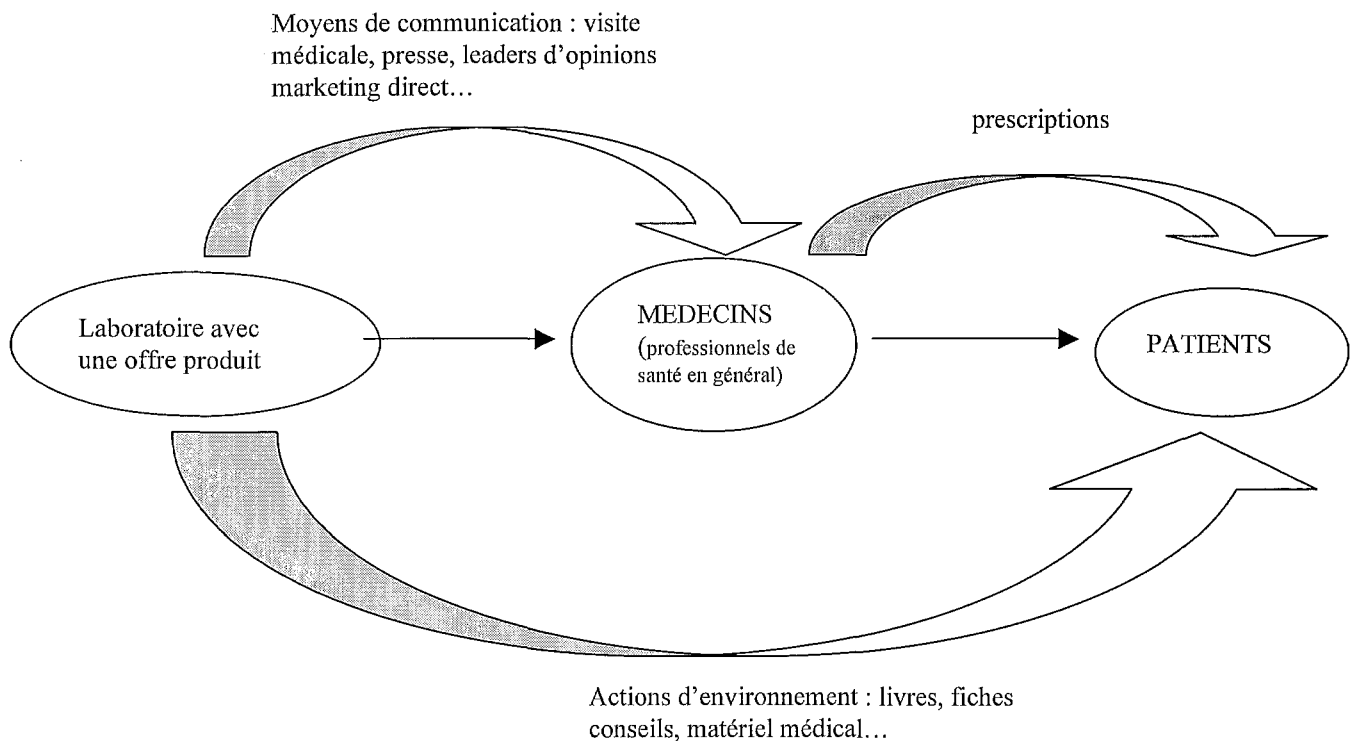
Moyens de communication : visite médicale, presse, leaders d'opinions marketing direct…

prescriptions

Laboratoire avec une offre produit

MEDECINS (professionnels de santé en général)

PATIENTS

Actions d'environnement : livres, fiches conseils, matériel médical…